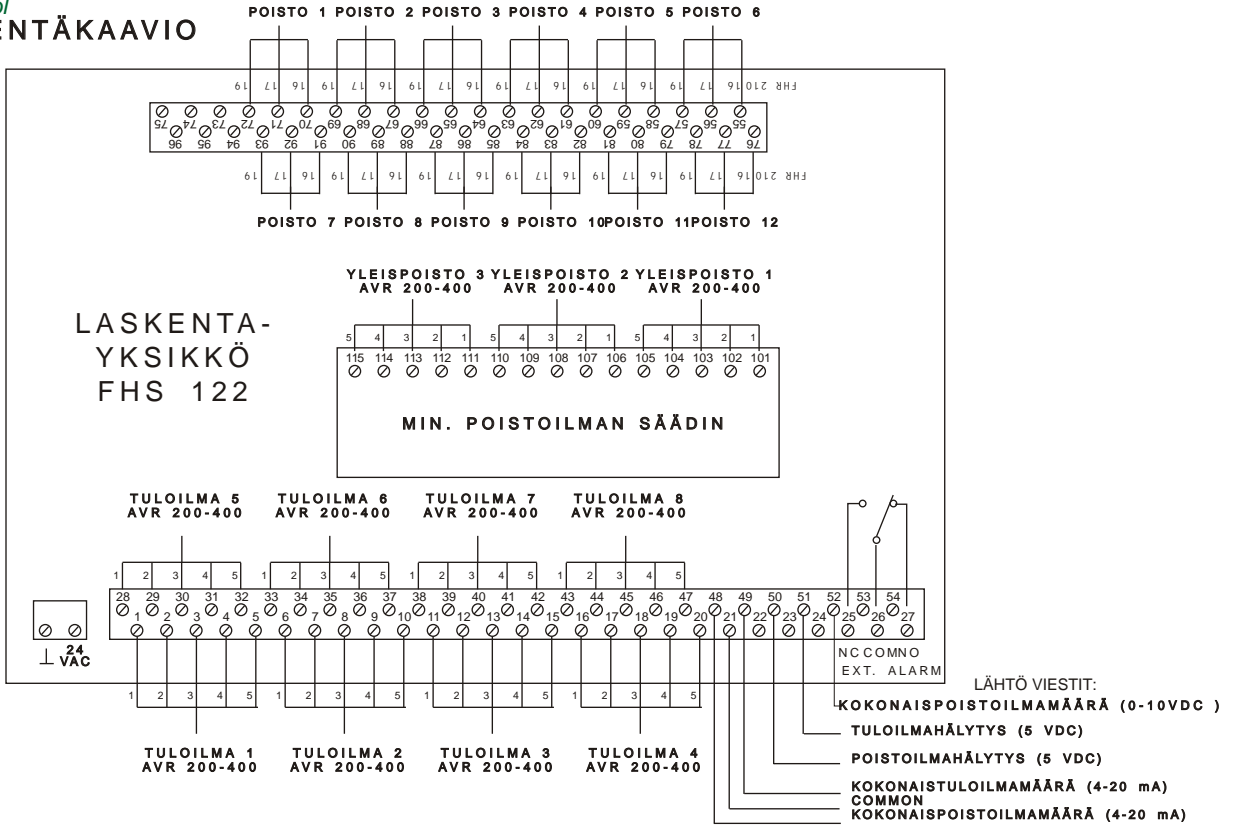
ENTÄKAAVIO

POISTO 1 POISTO 2 POISTO 3 POISTO 4 POISTO 5 POISTO 6

19 17 16 19 17 16 19 17 16 19 17 16 19 17 16 19 17 16 FHR 210

75 74 73 72 71 70 69 68 67 66 65 64 63 62 61 60 59 58 57 56 55

96 95 94 93 92 91 90 89 88 87 86 85 84 83 82 81 80 79 78 77 76

19 17 16 19 17 16 19 17 16 19 17 16 19 17 16 19 17 16 FHR 210

POISTO 7 POISTO 8 POISTO 9 POISTO 10POISTO 11POISTO 12

YLEISPOISTO 3 AVR 200-400 YLEISPOISTO 2 AVR 200-400 YLEISPOISTO 1 AVR 200-400

5 4 3 2 1 5 4 3 2 1 5 4 3 2 1

115 114 113 112 111 110 109 108 107 106 105 104 103 102 101

LASKENTA-
YKSIKKÖ
FHS 122

MIN. POISTOILMAN SÄÄDIN

TULOILMA 5 AVR 200-400 TULOILMA 6 AVR 200-400 TULOILMA 7 AVR 200-400 TULOILMA 8 AVR 200-400

1 2 3 4 5 1 2 3 4 5 1 2 3 4 5 1 2 3 4 5

28 29 30 31 32 33 34 35 36 37 38 39 40 41 42 43 44 45 46 47 48 49 50 51 52 53 54

1 2 3 4 5 6 7 8 9 10 11 12 13 14 15 16 17 18 19 20 21 22 23 24 25 26 27

$\perp$ 24 VAC

NC COM NO
EXT. ALARM

1 2 3 4 5 1 2 3 4 5 1 2 3 4 5 1 2 3 4 5

TULOILMA 1 AVR 200-400 TULOILMA 2 AVR 200-400 TULOILMA 3 AVR 200-400 TULOILMA 4 AVR 200-400

LÄHTÖ VIESTIT:
KOKONAISPOISTOILMAMÄÄRÄ (0-10VDC )
TULOILMAHÄLYTYS (5 VDC)
POISTOILMAHÄLYTYS (5 VDC)
KOKONAISTULOILMAMÄÄRÄ (4-20 mA)
COMMON
KOKONAISPOISTOILMAMÄÄRÄ (4-20 mA)